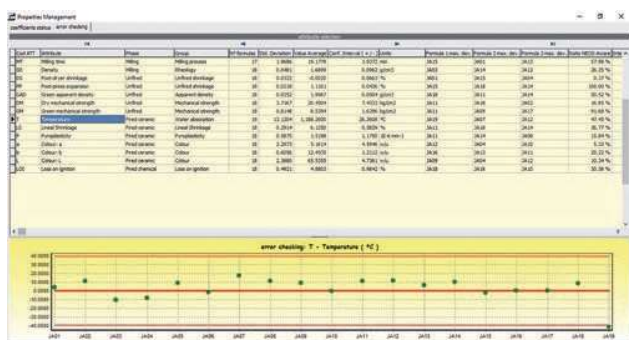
Properties Management

coefficients status | error checking

| Cod ATT | Attribute | Phase | Group | N° formulas | Std. Deviation | Value Average | Conf. Interval ( +/- ) | Units | Formula 1 max. dev. | Formula 2 max. dev. | Formula 3 max. dev. | Daily NEOS Avera |
|---|---|---|---|---|---|---|---|---|---|---|---|---|
| MT | Milling time | Milling | Milling process | 17 | 1.9686 | 19.1778 | 1.0372 | min | JA15 | JA01 | JA12 | 57.88 % |
| D | Density | Milling | Rheology | 13 | 0.0481 | 1.6898 | 0.0562 | g/cm3 | JA03 | JA14 | JA12 | 36.25 % |
| DS | Post dryer shrinkage | Unfired | Unfired shrinkage | 14 | 0.0322 | -0.0220 | 0.0863 | % | JA15 | JA14 | JA04 | 0.13 % |
| PE | Post-press expansion | Unfired | Unfired shrinkage | 17 | 0.0130 | 0.1161 | 0.0406 | % | JA15 | JA18 | JA14 | 100.00 % |
| GAD | Green apparent density | Unfired | Apparent density | 15 | 0.0352 | 1.9967 | 0.0504 | g/cm3 | JA18 | JA11 | JA14 | 30.52 % |
| DM | Dry mechanical strength | Unfired | Mechanical strength | 14 | 3.7367 | 20.4504 | 5.4533 | kg/cm2 | JA11 | JA16 | JA03 | 16.93 % |
| GM | Green mechanical strength | Unfired | Mechanical strength | 14 | 0.6148 | 8.5394 | 1.6396 | kg/cm2 | JA11 | JA09 | JA17 | 91.68 % |
| T | Temperature | Fired ceramic | Water absorption | 18 | 13.1304 | 1,186.3000 | 26.2608 | °C | JA19 | JA07 | JA12 | 43.43 % |
| LS | Lineal Shrinkage | Fired ceramic | Lineal Shrinkage | 18 | 0.2914 | 6.1350 | 0.5829 | % | JA15 | JA14 | JA12 | 38.77 % |
| FP | Pyroplasticity | Fired ceramic | Pyroplasticity | 16 | 0.5875 | 3.5188 | 1.1750 | (E-6 mm-1) | JA13 | JA14 | JA08 | 15.84 % |
| a | Colour a | Fired ceramic | Colour | 15 | 2.2573 | 5.1914 | 4.5146 | n/u | JA12 | JA04 | JA10 | 5.33 % |
| b | Colour b | Fired ceramic | Colour | 15 | 0.6056 | 12.4939 | 1.2112 | n/u | JA15 | JA16 | JA11 | 20.23 % |
| L | Colour L | Fired ceramic | Colour | 15 | 2.3680 | 65.5359 | 4.7361 | n/u | JA09 | JA14 | JA12 | 10.34 % |
| LOI | Loss on ignition | Fired chemical | Loss on ignition | 16 | 0.4921 | 4.8803 | 0.9842 | % | JA18 | JA15 | JA12 | 30.38 % |

error checking: T - Temperature ( °C )

40.0000
30.0000
20.0000
10.0000
0.0000
-10.0000
-20.0000
-30.0000
-40.0000

JA01 JA02 JA03 JA04 JA05 JA06 JA07 JA08 JA09 JA10 JA11 JA12 JA13 JA14 JA15 JA16 JA17 JA18 JA19